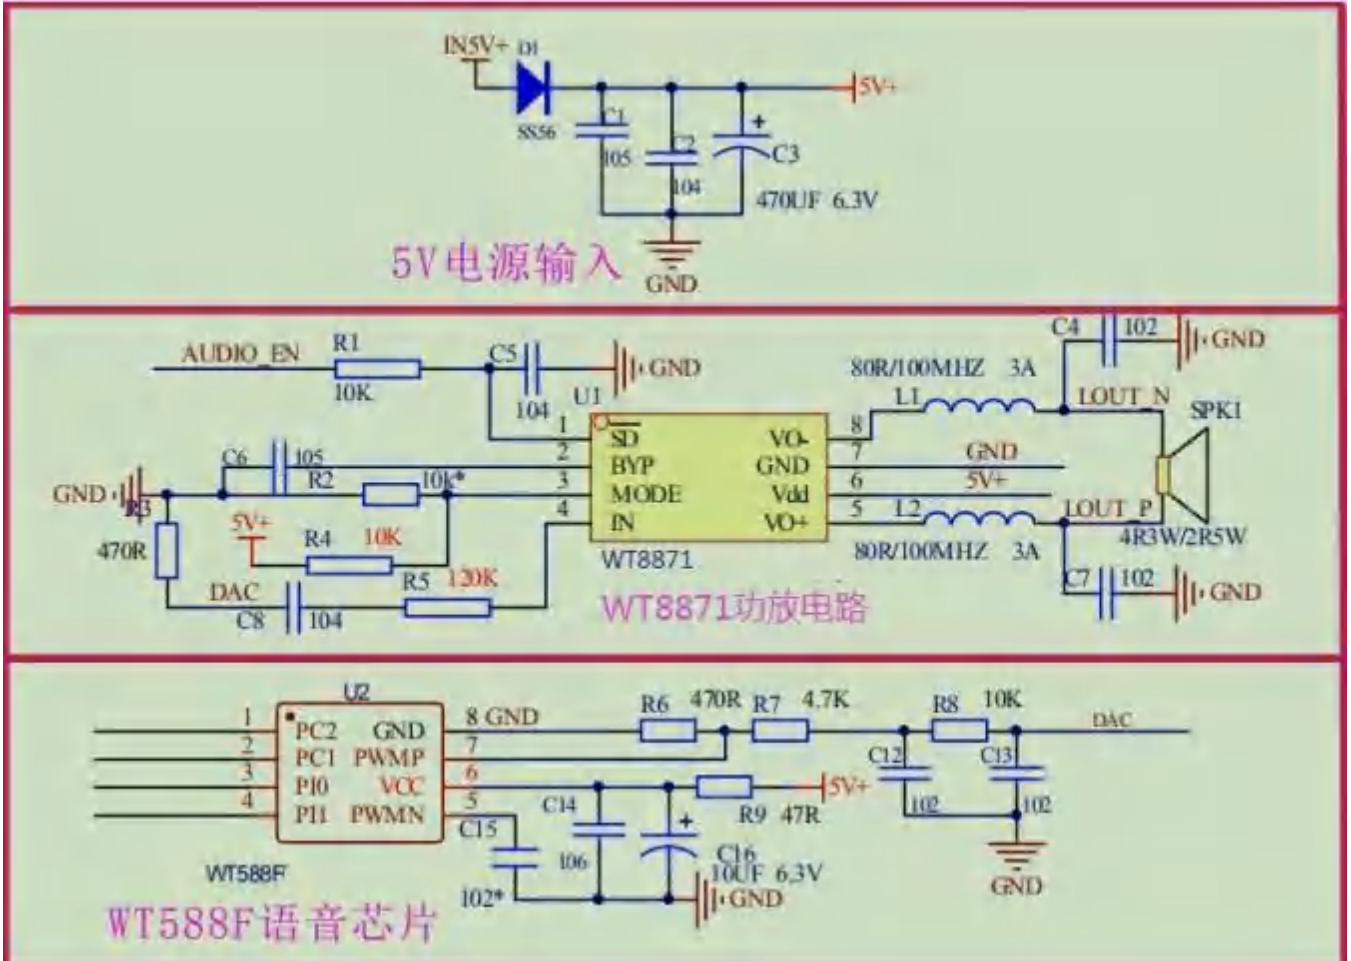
IN5V+ D1
SS56
C1
105
C2
104
+
C3
470UF 6.3V
5V+
GND
5V电源输入

AUDIO_EN
R1
10K
C5
104
GND
U1
C4
102
GND
80R/100MHZ 3A
L1
LOUT_N
SPK1
1 SD
2 BYP
3 MODE
4 IN
VO- 8
GND 7
Vdd 6
VO+ 5
GND
5V+
L2
LOUT_P
4R3W/2R5W
80R/100MHZ 3A
C7
102
GND
C6
105
R2
10k*
GND
R3
470R
5V+
R4 10K
R5 120K
DAC
C8
104
WT8871
WT8871功放电路

U2
1 PC2
2 PC1
3 PI0
4 PI1
GND 8 GND
PWMP 7
VCC 6
PWMN 5
R6 470R
R7 4.7K
R8 10K
DAC
C12
102
C13
102
GND
R9 47R
5V+
C14
106
C15
102*
+
C16
10UF 6.3V
GND
WT588F
WT588F语音芯片